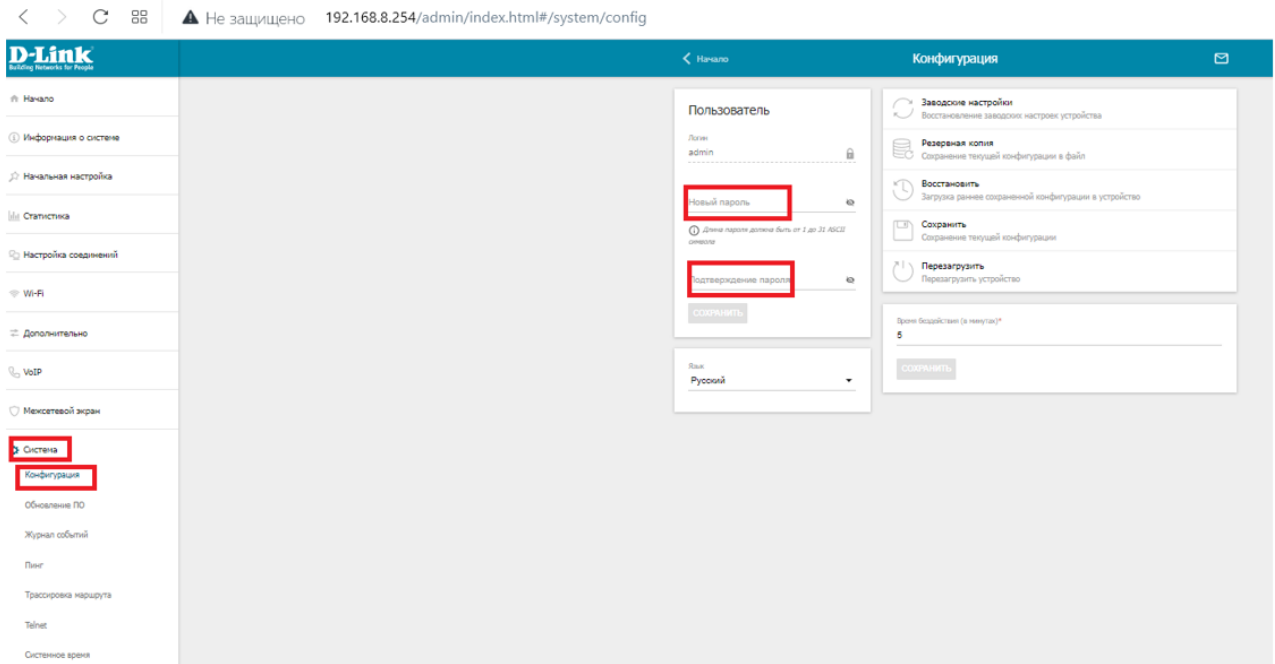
Не защищено 192.168.8.254/admin/index.html#/system/config

D-Link
Building Networks for People

Начало
Конфигурация

Начало
Информация о системе
Начальная настройка
Статистика
Настройка соединений
Wi-Fi
Дополнительно
VoIP
Межсетевой экран
Система
Конфигурация
Обновление ПО
Журнал событий
Пинг
Трассировка маршрута
Telnet
Системное время

Пользователь
Логин
admin
Новый пароль
Длина пароля должна быть от 1 до 31 ASCII символа
Подтверждение пароля
СОХРАНИТЬ

Язык
Русский

Заводские настройки
Восстановление заводских настроек устройства
Резервная копия
Сохранение текущей конфигурации в файл
Восстановить
Загрузка ранее сохраненной конфигурации в устройство
Сохранить
Сохранение текущей конфигурации
Перезагрузить
Перезагрузить устройство

Время бездействия (в минутах)*
5
СОХРАНИТЬ